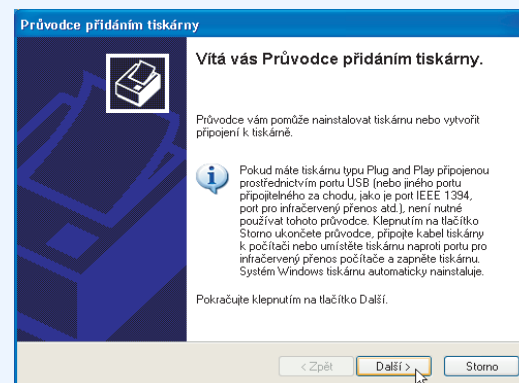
Průvodce přidáním tiskárny

Vítá vás Průvodce přidáním tiskárny.

Průvodce vám pomůže nainstalovat tiskárnu nebo vytvořit připojení k tiskárně.

Pokud máte tiskárnu typu Plug and Play připojenou prostřednictvím portu USB (nebo jiného portu připojitelného za chodu, jako je port IEEE 1394, port pro infračervený přenos atd.), není nutné používat tohoto průvodce. Klepnutím na tlačítko Storno ukončete průvodce, připojte kabel tiskárny k počítači nebo umístěte tiskárnu naproti portu pro infračervený přenos počítače a zapněte tiskárnu. Systém Windows tiskárnu automaticky nainstaluje.

Pokračujte klepnutím na tlačítko Další.

< Zpět | Další > | Storno